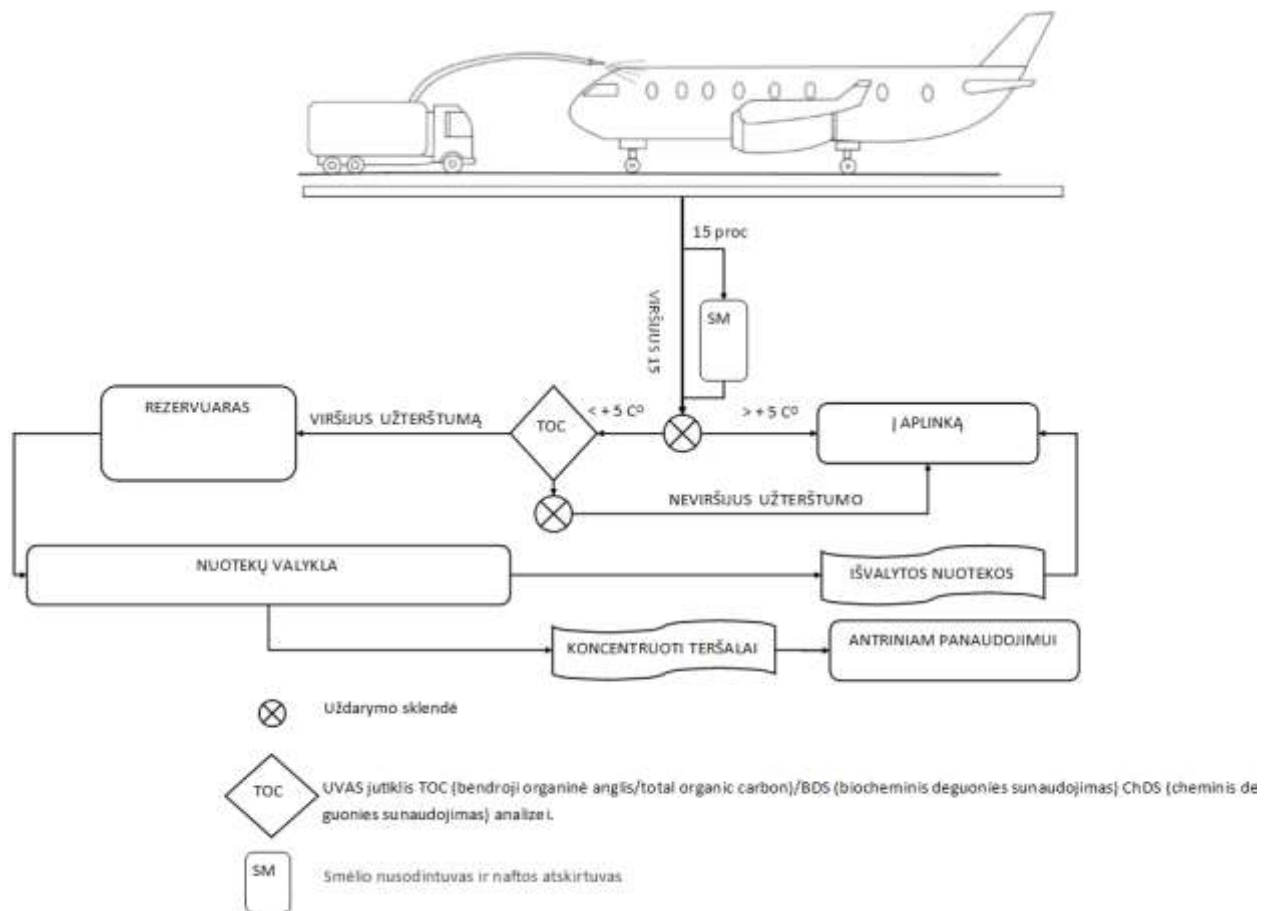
15 proc

VIRŠIJUS 15

SM

REZERVUARAS

VIRŠIJUS UŽTERŠTUMĄ

TOC

< + 5 C°

> + 5 C°

Į APLINKĄ

NEVIRŠIJUS UŽTERŠTUMO

NUOTEKŲ VALYKLA

IŠVALYTOS NUOTEKOS

KONCENTRUOTI TERŠALAI

ANTRINIAM PANAUDOJIMUI

Uždarymo sklendė

TOC

UVAS jutiklis TOC (bendroji organinė anglis/total organic carbon)/BDS (biocheminis deguonies sunaudojimas) ChDS (cheminis deguonies sunaudojimas) analizei.

SM

Smėlio nusodintuvas ir naftos atskirtuvas